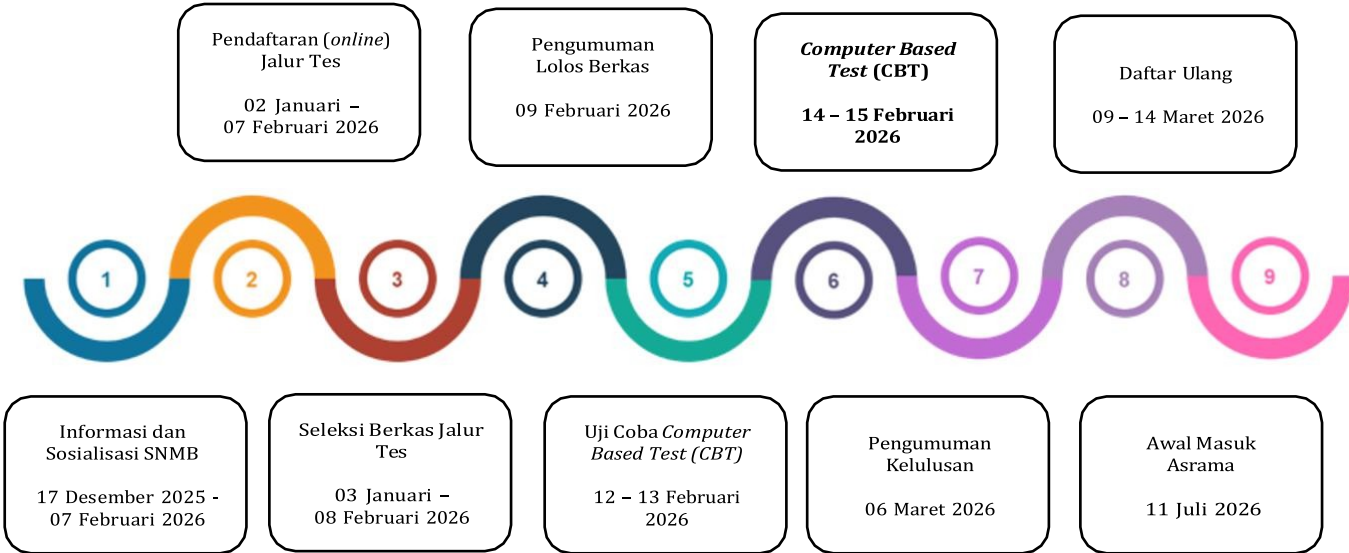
Pendaftaran (*online*) Jalur Tes

02 Januari – 07 Februari 2026

Pengumuman Lolos Berkas

09 Februari 2026

***Computer Based Test* (CBT)**

**14 – 15 Februari 2026**

Daftar Ulang

09 – 14 Maret 2026

1

2

3

4

5

6

7

8

9

Informasi dan Sosialisasi SNMB

17 Desember 2025 - 07 Februari 2026

Seleksi Berkas Jalur Tes

03 Januari – 08 Februari 2026

Uji Coba *Computer Based Test (CBT)*

12 – 13 Februari 2026

Pengumuman Kelulusan

06 Maret 2026

Awal Masuk Asrama

11 Juli 2026